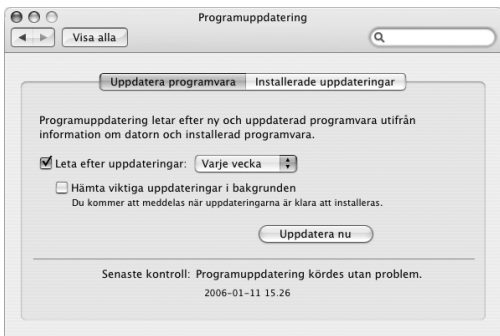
Programuppdatering

Visa alla

Uppdatera programvara | Installerade uppdateringar

Programuppdatering letar efter ny och uppdaterad programvara utifrån information om datorn och installerad programvara.

Leta efter uppdateringar: Varje vecka

Hämta viktiga uppdateringar i bakgrunden
Du kommer att meddelas när uppdateringarna är klara att installeras.

Uppdatera nu

Senaste kontroll: Programuppdatering kördes utan problem.
2006-01-11 15.26